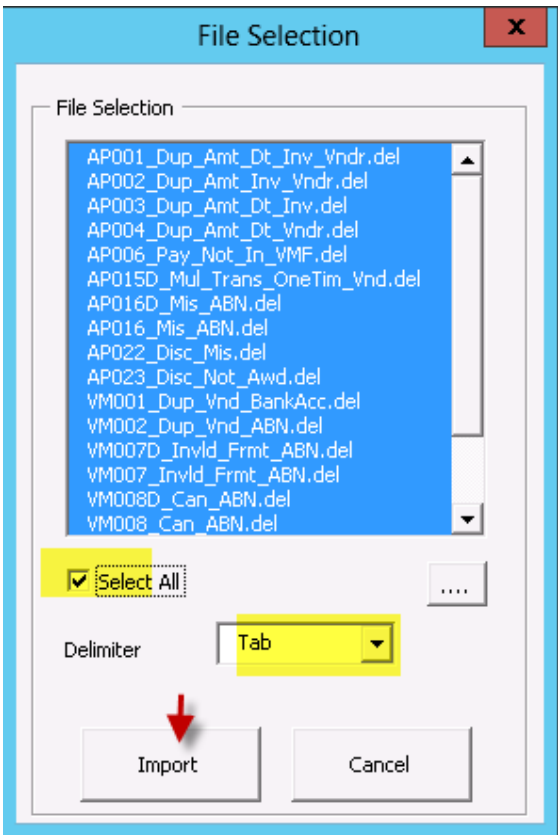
File Selection

x

File Selection

AP001_Dup_Amt_Dt_Inv_Vndr.del
AP002_Dup_Amt_Inv_Vndr.del
AP003_Dup_Amt_Dt_Inv.del
AP004_Dup_Amt_Dt_Vndr.del
AP006_Pay_Not_In_VMF.del
AP015D_Mul_Trans_OneTim_Vnd.del
AP016D_Mis_ABN.del
AP016_Mis_ABN.del
AP022_Disc_Mis.del
AP023_Disc_Not_Awd.del
VM001_Dup_Vnd_BankAcc.del
VM002_Dup_Vnd_ABN.del
VM007D_Invld_Frmt_ABN.del
VM007_Invld_Frmt_ABN.del
VM008D_Can_ABN.del
VM008_Can_ABN.del

Select All

....

Delimiter

Tab

Import

Cancel